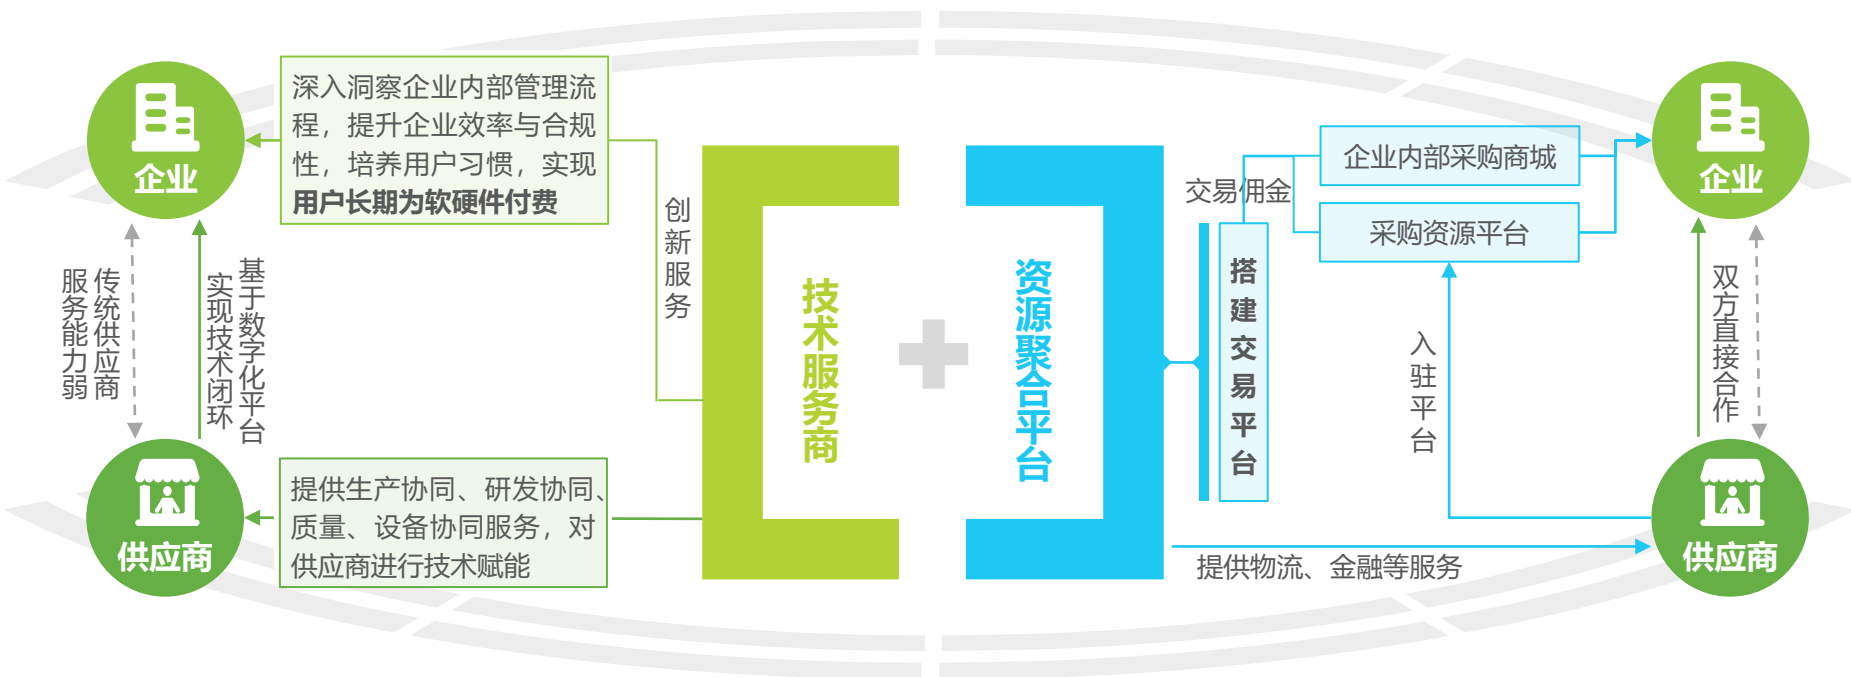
企业

深入洞察企业内部管理流程，提升企业效率与合规性，培养用户习惯，实现**用户长期为软硬件付费**

创新服务

技术服务商

资源聚合平台

交易佣金

企业内部采购商城

采购资源平台

企业

传统供应商服务能力弱

基于数字化平台实现技术闭环

搭建交易平台

入驻平台

双方直接合作

供应商

提供生产协同、研发协同、质量、设备协同服务，对供应商进行技术赋能

提供物流、金融等服务

供应商